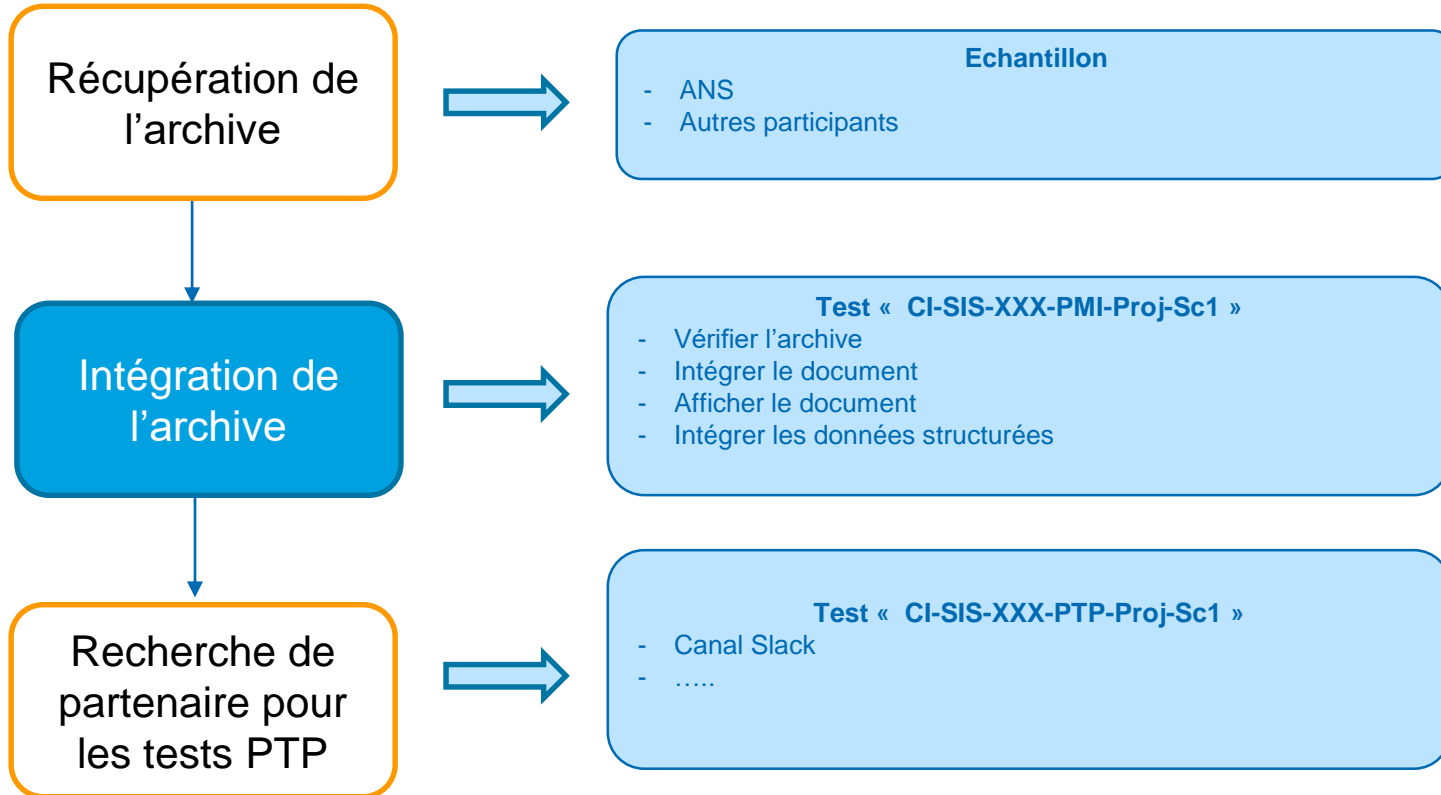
Récupération de l’archive

Echantillon
- ANS
- Autres participants

Intégration de l’archive

Test « CI-SIS-XXX-PMI-Proj-Sc1 »
- Vérifier l’archive
- Intégrer le document
- Afficher le document
- Intégrer les données structurées

Recherche de partenaire pour les tests PTP

Test « CI-SIS-XXX-PTP-Proj-Sc1 »
- Canal Slack
- …..